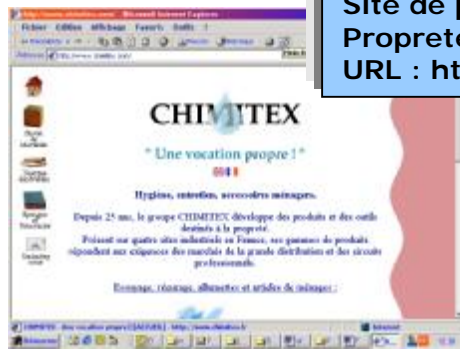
Site de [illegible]
Propreté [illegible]
URL : ht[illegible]

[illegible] - Microsoft Internet Explorer
Fichier Edition Affichage Favoris Outils ?

CHIMITEX

" Une vocation propre ! "

Hygiène, entretien, accessoires ménagers.

Depuis 25 ans, le groupe CHIMITEX développe des produits et des outils destinés à la propreté. Présent sur quatre sites industriels en France, ses gammes de produits répondent aux exigences des marchés de la grande distribution et des circuits professionnels.

Essuyage, ciréage, allumettes et articles de ménages :

CHIMITEX - Une vocation propre ! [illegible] - http://www.chimitex.fr
Démarrer